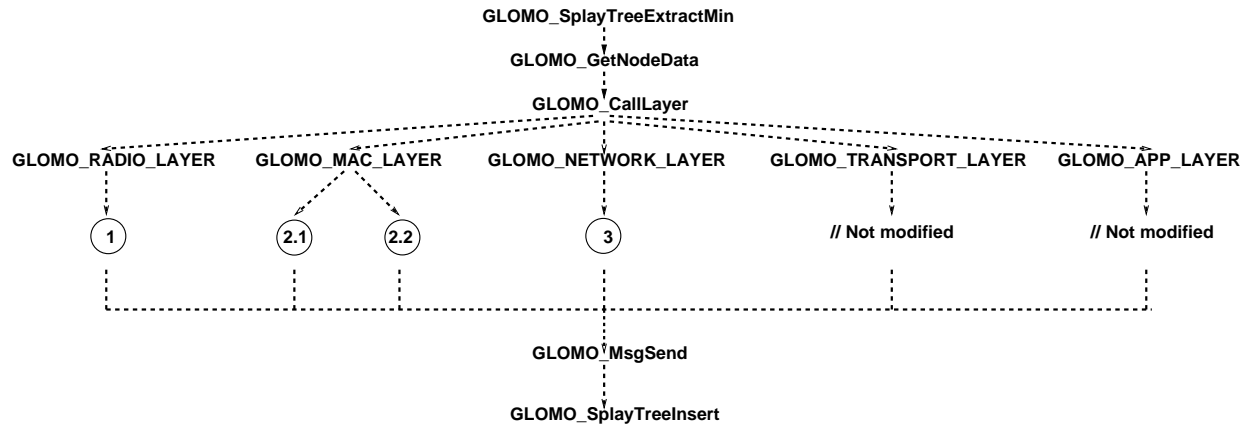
GLOMO_SplayTreeExtractMin

GLOMO_GetNodeData

GLOMO_CallLayer

GLOMO_RADIO_LAYER

GLOMO_MAC_LAYER

GLOMO_NETWORK_LAYER

GLOMO_TRANSPORT_LAYER

GLOMO_APP_LAYER

1

2.1

2.2

3

// Not modified

// Not modified

GLOMO_MsgSend

GLOMO_SplayTreeInsert